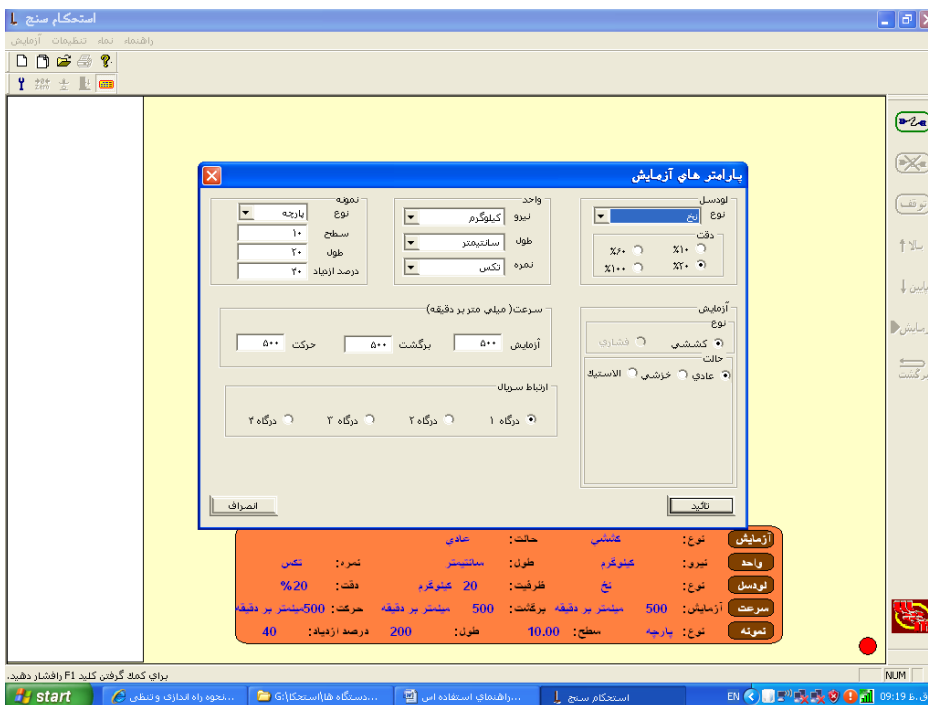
استحکام سنج

راهنما نما تنظیمات آزمایش

پارامتر هاي آزمايش

لودسل
نوع نخ
دقت
%۱۰ %۶۰
%۲۰ %۱۰۰

واحد
نيرو کيلوگرم
طول سانتيمتر
نمره تکس

نمونه
نوع پارچه
سطح ۱۰
طول ۲۰
درصد ازدياد ۴۰

آزمايش
نوع
کششي فشاري
حالت
عادي خزشي الاستيک

سرعت( ميلي متر بر دقيقه)
آزمايش ۵۰۰ برگشت ۵۰۰ حرکت ۵۰۰

ارتباط سريال
درگاه ۱ درگاه ۲ درگاه ۳ درگاه ۴

تائيد
انصراف

آزمايش نوع: کششي حالت: عادي
واحد نيرو: کيلوگرم طول: سانتيمتر نمره: تکس
لودسل نوع: نخ ظرفيت: 20 کيلوگرم دقت: %20
سرعت آزمايش: 500 ميلتمتر بر دقيقه برگشت: 500 ميلتمتر بر دقيقه حرکت: 500ميلتمتر بر دقيقه
نمونه نوع: پارچه سطح: 10.00 طول: 200 درصد ازدياد: 40

توقف
بالا
پايين
آزمايش
برگشت

براي كمك گرفتن كليد F1 رافشار دهيد.
NUM

start
نحوه راه اندازي وتنظي...
G:\استحكا\دستگاه ها...
راهنماي استفاده از...
استحکام سنج
EN 09:19 ق.ظ